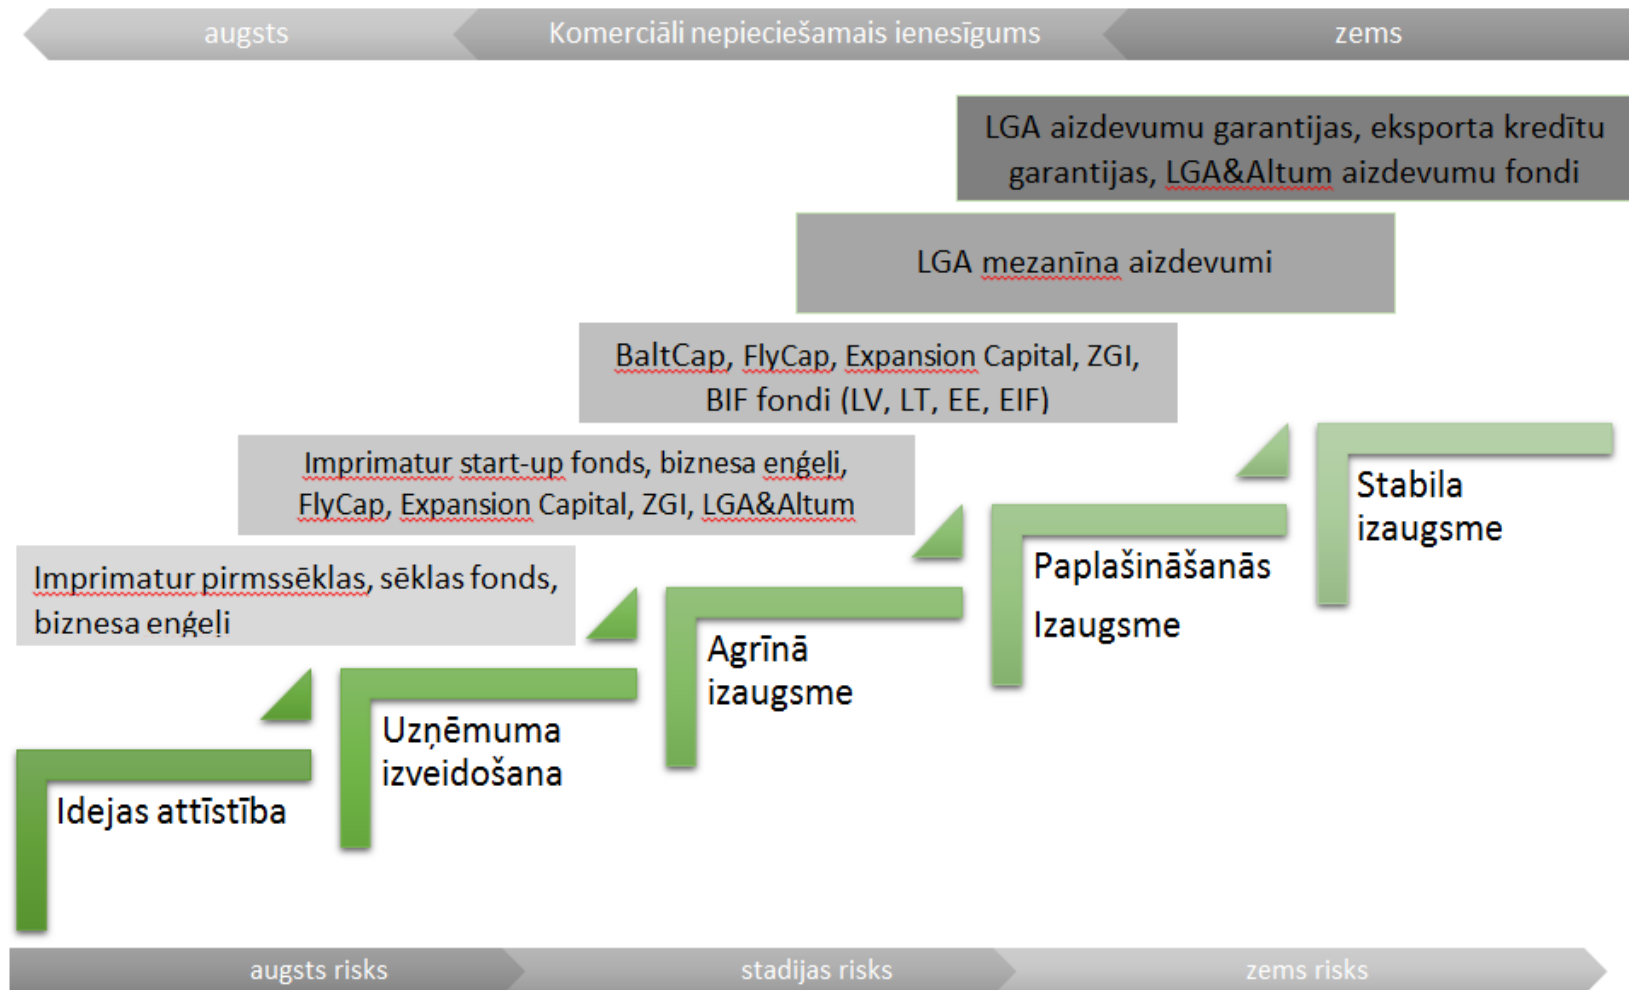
augsts Komerciāli nepieciešamais ienesīgums zems

LGA aizdevumu garantijas, eksporta kredītu garantijas, LGA&Altum aizdevumu fondi

LGA mezanīna aizdevumi

BaltCap, FlyCap, Expansion Capital, ZGI, BIF fondi (LV, LT, EE, EIF)

Imprimatur start-up fonds, biznesa enģeļi, FlyCap, Expansion Capital, ZGI, LGA&Altum

Imprimatur pirmssēklas, sēklas fonds, biznesa enģeļi

Stabila izaugsme

Paplašināšanās Izaugsme

Agrīnā izaugsme

Uzņēmuma izveidošana

Idejas attīstība

augsts risks stadijas risks zems risks